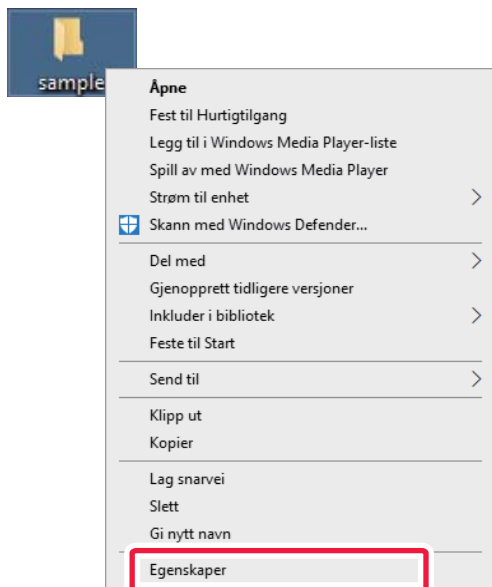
sample

Åpne
Fest til Hurtigtilgang
Legg til i Windows Media Player-liste
Spill av med Windows Media Player
Strøm til enhet
Skann med Windows Defender...
Del med
Gjenopprett tidligere versjoner
Inkluder i bibliotek
Feste til Start
Send til
Klipp ut
Kopier
Lag snarvei
Slett
Gi nytt navn
Egenskaper